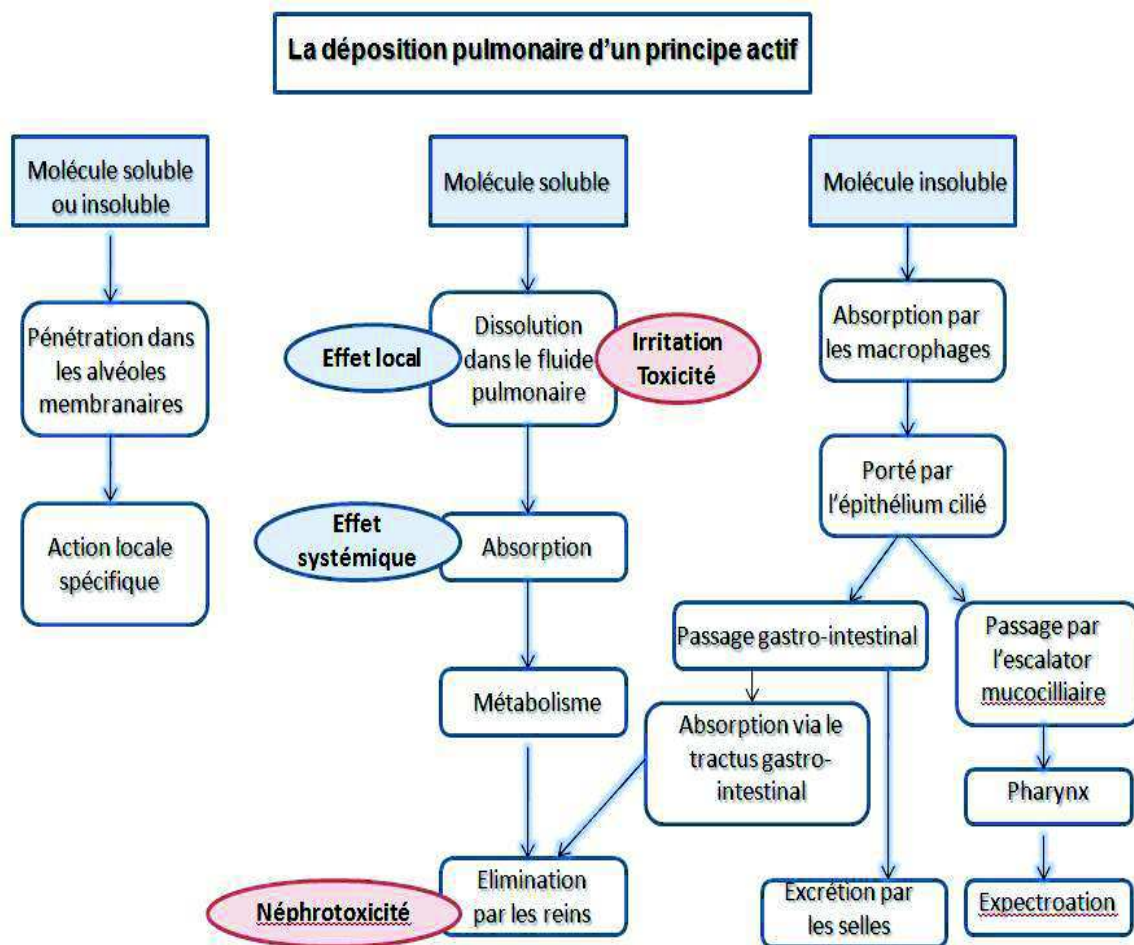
La déposition pulmonaire d'un principe actif

Molécule soluble ou insoluble

Pénétration dans les alvéoles membranaires

Action locale spécifique

Molécule soluble

Dissolution dans le fluide pulmonaire

Effet local

Irritation Toxicité

Effet systémique

Absorption

Métabolisme

Elimination par les reins

Néphrotoxicité

Molécule insoluble

Absorption par les macrophages

Porté par l'épithélium cilié

Passage gastro-intestinal

Absorption via le tractus gastro-intestinal

Excrétion par les selles

Passage par l'escalator mucocilliaire

Pharynx

Expectroation